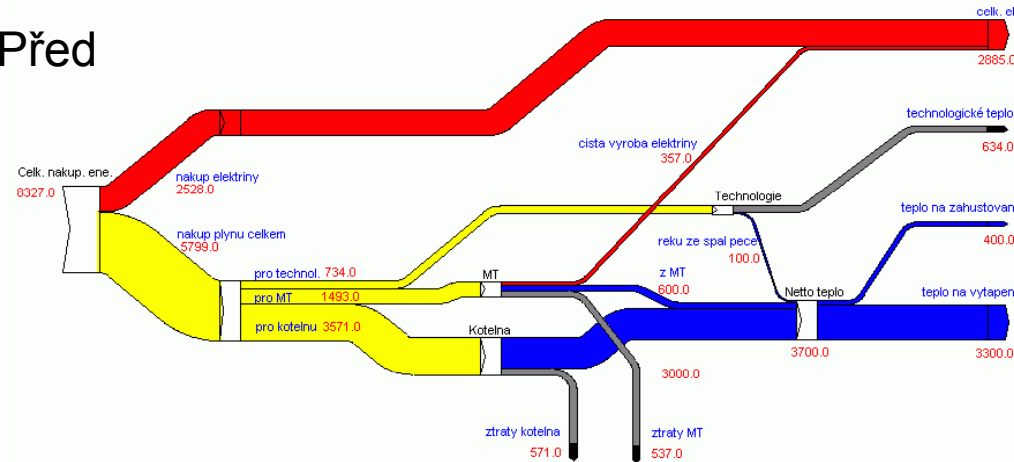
Před

celk. el
2885.0

technologické teplo
634.0

cista vyroba elektriny
357.0

Celk. nakup. ene.
8327.0

nakup elektriny
2528.0

Technologie

teplo na zahustovan
400.0

nakup plynu celkem
5799.0

reku ze spal pece
100.0

pro technol. 734.0

MT

z MT
600.0

pro MT 1493.0

Netto teplo

teplo na vytapen

pro kotelnu 3571.0

Kotelna

3700.0

3300.0

3000.0

ztraty kotelna
571.0

ztraty MT
537.0